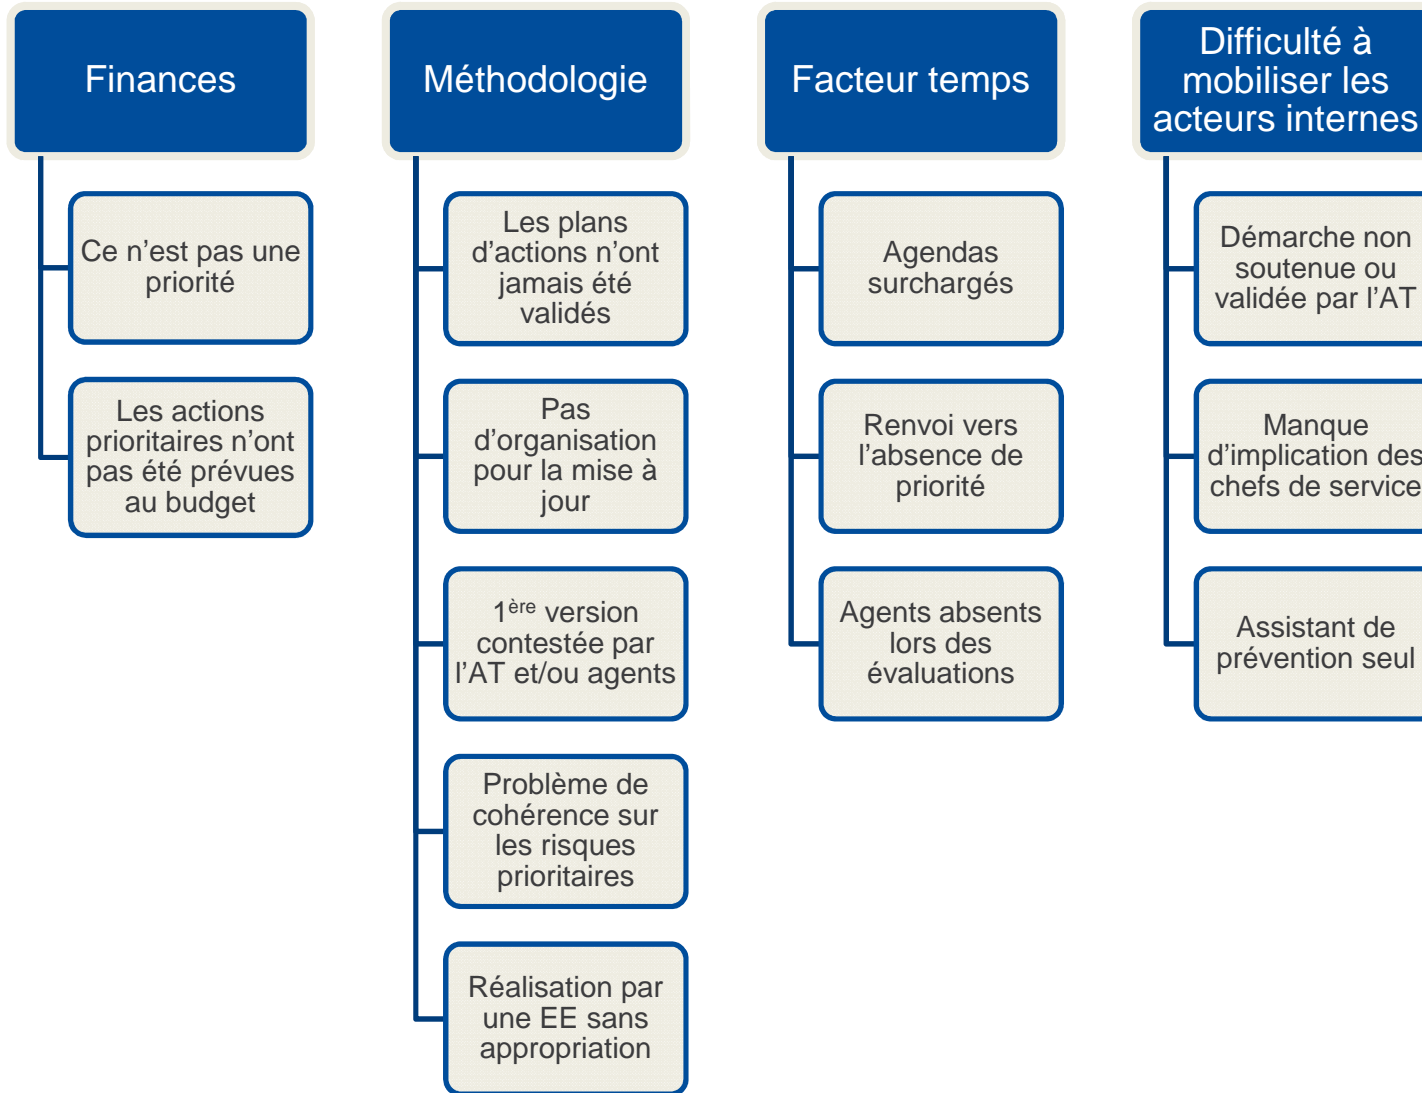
Finances

Ce n’est pas une priorité

Les actions prioritaires n’ont pas été prévues au budget

Méthodologie

Les plans d’actions n’ont jamais été validés

Pas d’organisation pour la mise à jour

$1^{ère}$ version contestée par l’AT et/ou agents

Problème de cohérence sur les risques prioritaires

Réalisation par une EE sans appropriation

Facteur temps

Agendas surchargés

Renvoi vers l’absence de priorité

Agents absents lors des évaluations

Difficulté à mobiliser les acteurs internes

Démarche non soutenue ou validée par l’AT

Manque d’implication des chefs de service

Assistant de prévention seul